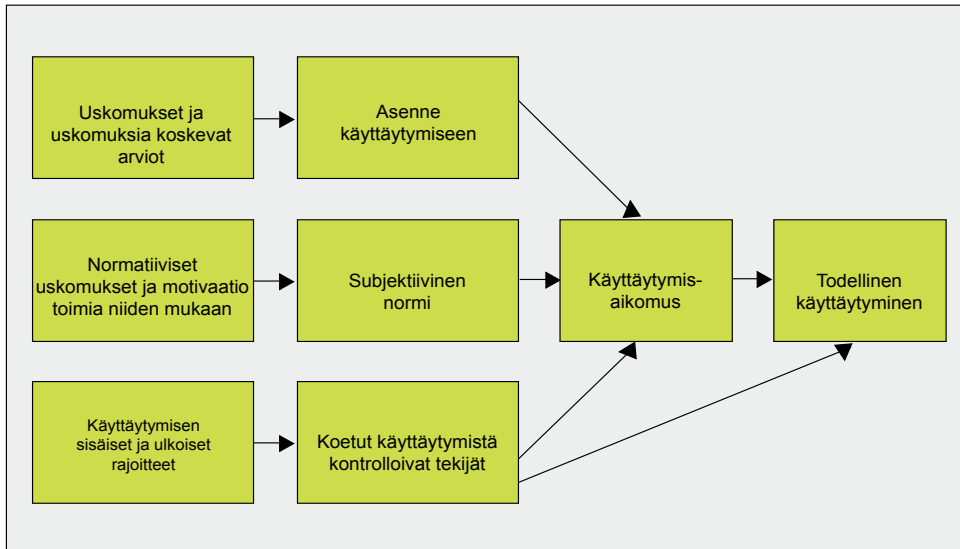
Uskomukset ja uskomuksia koskevat arviot

Asenne käyttäytymiseen

Normatiiviset uskomukset ja motivaatio toimia niiden mukaan

Subjektiivinen normi

Käyttäytymisaikomus

Todellinen käyttäytyminen

Käyttäytymisen sisäiset ja ulkoiset rajoitteet

Koetut käyttäytymistä kontrolloivat tekijät